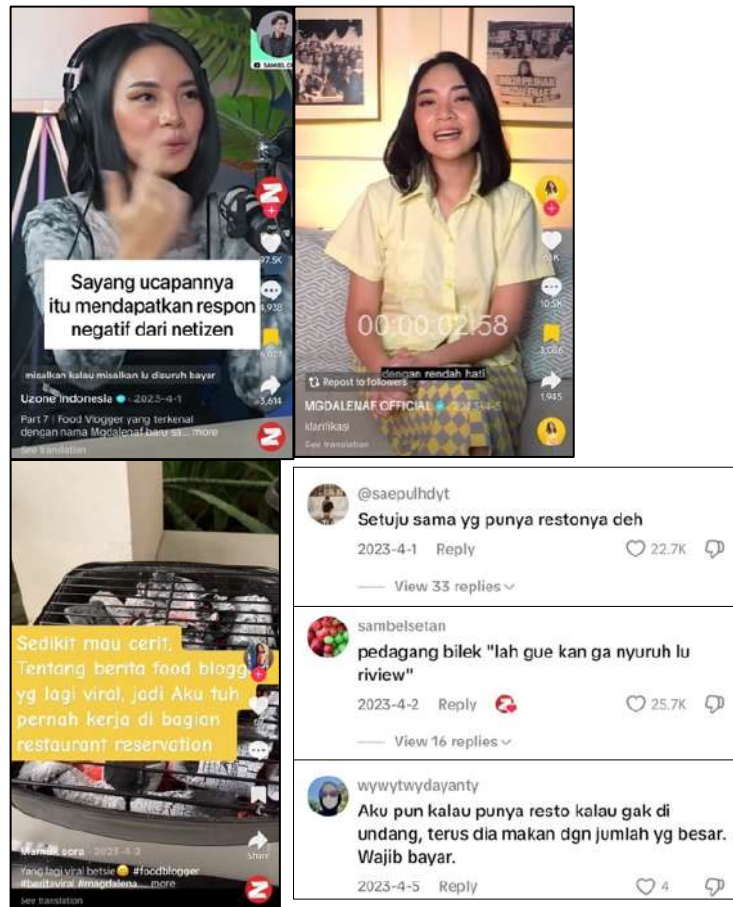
SAMUEL C

Sayang ucapannya itu mendapatkan respon negatif dari netizen

97.5K

1,938

6,077

3,614

misalkan kalau misalkan lu disuruh bayar

Uzone Indonesia · 2023-4-1

Part 7 | Food Vlogger yang terkenal dengan nama Mgdalenaf baru sa... more

See translation

00:00:02:58

6.1K

10.5K

3,066

1,945

Repost to followers

dengan rendah hati

MGDALENAF OFFICIAL · 2023-4-5

klarifikasi

See translation

Sedikit mau cerit, Tentang berita food blogg yg lagi viral, jadi Aku tuh pernah kerja di bagian restaurant reservation

Share

Mamak sora · 2023-4-3

Yang lagi viral betsie😄 #foodblogger #beritaviral #magdalena... more

See translation

@saepulhdyt
Setuju sama yg punya restonya deh
2023-4-1 Reply 22.7K
View 33 replies

sambelsetan
pedagang bilek "lah gue kan ga nyuruh lu riview"
2023-4-2 Reply 25.7K
View 16 replies

wywytwydayanty
Aku pun kalau punya resto kalau gak di undang, terus dia makan dgn jumlah yg besar. Wajib bayar.
2023-4-5 Reply 4